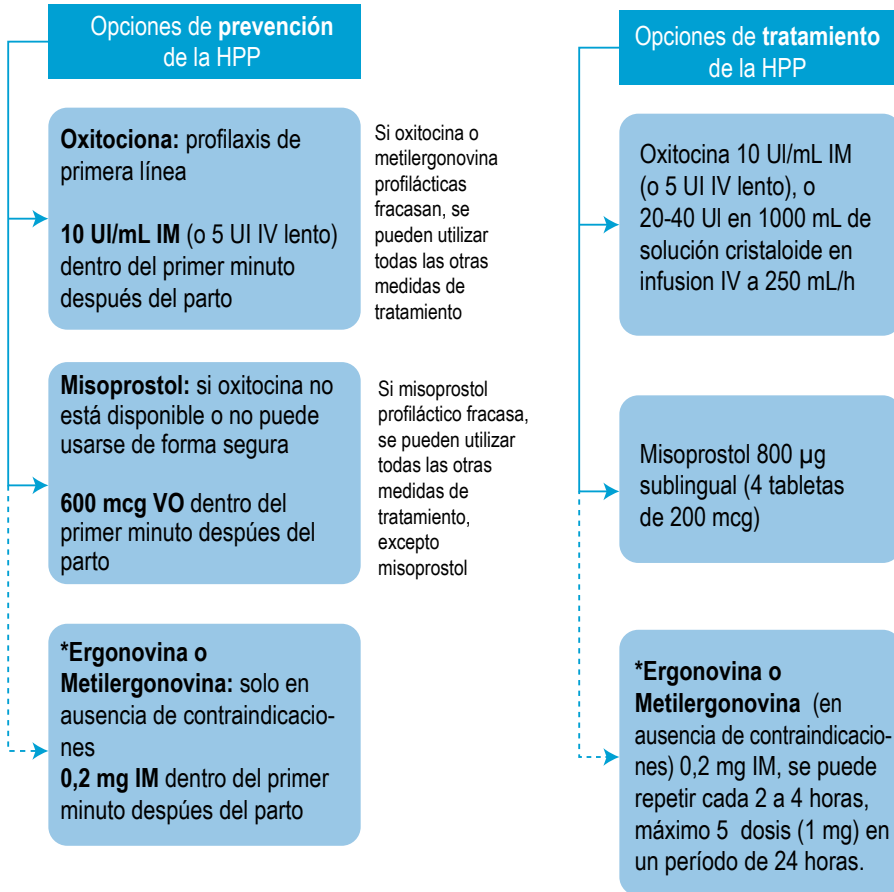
Opciones de prevención de la HPP

Oxitociona: profilaxis de primera línea

10 UI/mL IM (o 5 UI IV lento) dentro del primer minuto después del parto

Si oxitocina o metilergonovina profilácticas fracasan, se pueden utilizar todas las otras medidas de tratamiento

Misoprostol: si oxitocina no está disponible o no puede usarse de forma segura

600 mcg VO dentro del primer minuto despúes del parto

Si misoprostol profiláctico fracasa, se pueden utilizar todas las otras medidas de tratamiento, excepto misoprostol

*Ergonovina o Metilergonovina: solo en ausencia de contraindicaciones
0,2 mg IM dentro del primer minuto despúes del parto

Opciones de tratamiento de la HPP

Oxitocina 10 Ul/mL IM (o 5 UI IV lento), o 20-40 Ul en 1000 mL de solución cristaloide en infusion IV a 250 mL/h

Misoprostol 800 µg sublingual (4 tabletas de 200 mcg)

*Ergonovina o Metilergonovina (en ausencia de contraindicaciones) 0,2 mg IM, se puede repetir cada 2 a 4 horas, máximo 5 dosis (1 mg) en un período de 24 horas.